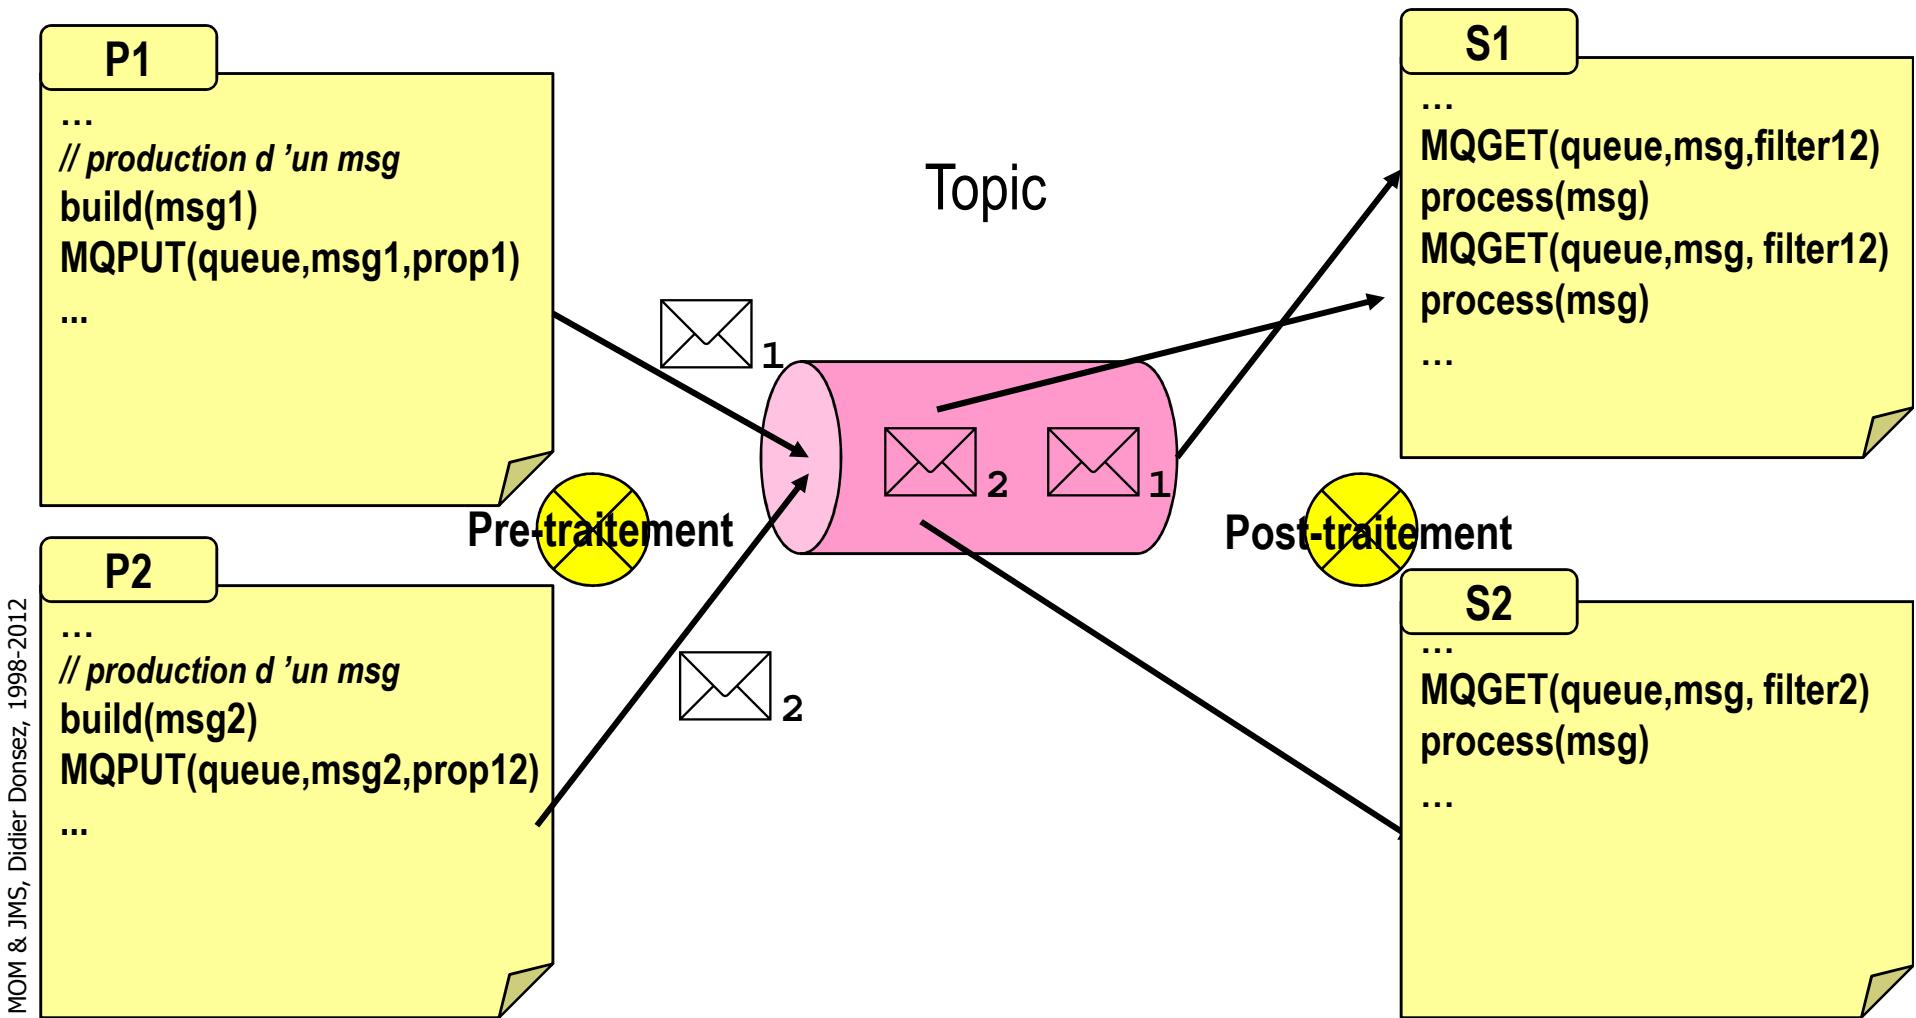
P1
…
// production d 'un msg
build(msg1)
MQPUT(queue,msg1,prop1)
...

P2
…
// production d 'un msg
build(msg2)
MQPUT(queue,msg2,prop12)
...

Topic

1

2

2

1

Pre-traitement

Post-traitement

S1
…
MQGET(queue,msg,filter12)
process(msg)
MQGET(queue,msg, filter12)
process(msg)
…

S2
…
MQGET(queue,msg, filter2)
process(msg)
…

MOM & JMS, Didier Donsez, 1998-2012